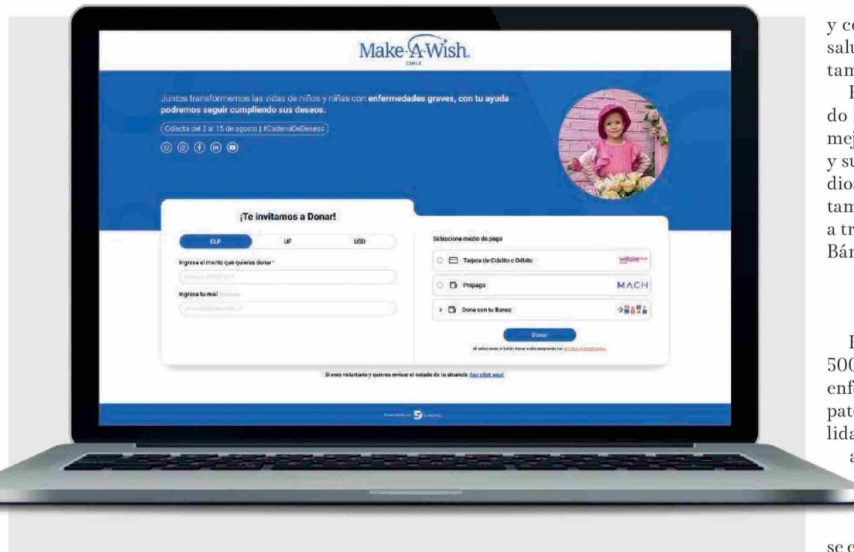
Make-A-Wish.
CHILE

Juntos transformemos las vidas de niños y niñas con enfermedades graves, con tu ayuda podremos seguir cumpliendo sus deseos.

Colecta del 2 al 15 de agosto | #CadenaDeDeseos

¡Te invitamos a Donar!

CLP
UF
USD

Ingresa el monto que quieras donar *

Ingresa tu mail

Selecciona medio de pago

Tarjeta de Crédito o Débito
webpay
Prepago
MACH
Dona con tu Banco

Donar

Si eres voluntario y quieres revisar el estado de tu alcancía Haz click aquí

y c
salu
tam
E
do
mej
y su
dio
tam
a tr
Bár

E
500
enf
pat
lida
a

se c